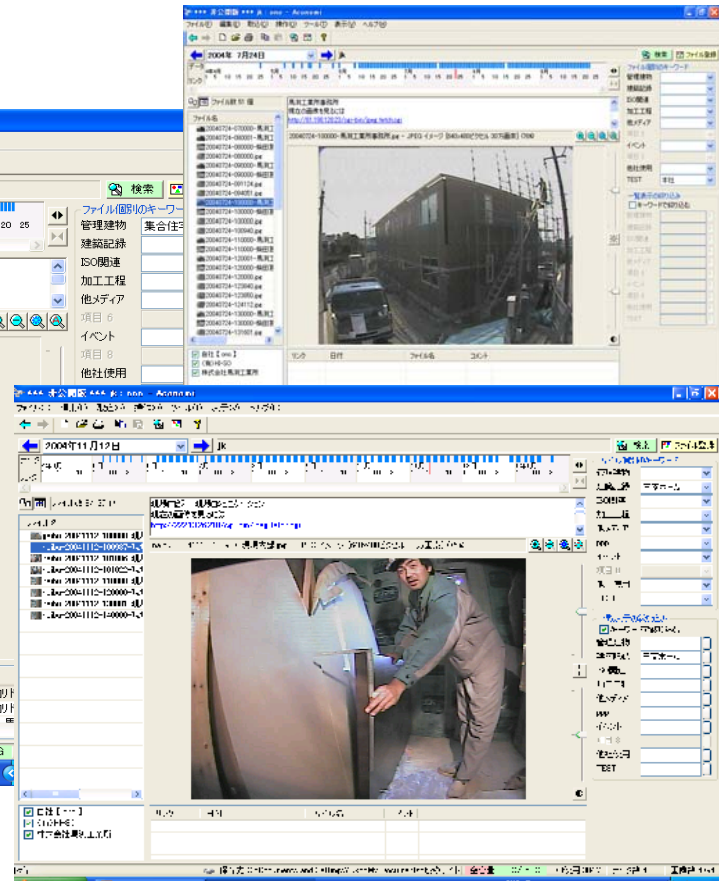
*** 非公開版 *** jk.aaa - Acoman
ファイル(F) 編集(E) 移動(G) 操作(O) ツール(T) 表示(V) ヘルプ(H)
2004年 7月24日
jk
検索
ファイル登録
ファイル個別のキーワード
管理建物
建築記録
ISO関連
加工工程
他メディア
イベント
他社使用
TEST
本社
一覧表示の絞り込み
キーワードで絞り込む
ファイル数 51 個
ファイル名
20040724-070000-馬渕工
20040724-080000-馬渕工
20040724-080000-解析
20040724-080000.jpg
20040724-090000-馬渕工
20040724-090000-解析
20040724-091124.jpg
20040724-094051.jpg
20040724-100000-馬渕工
20040724-100000-解析
20040724-100940.jpg
20040724-110000-馬渕工
20040724-110000-解析
20040724-120001-馬渕工
20040724-120000-解析
20040724-120000.jpg
20040724-123940.jpg
20040724-123950.jpg
20040724-124112.jpg
20040724-130000-馬渕工
20040724-130000-解析
20040724-131601.jpg
馬渕工業所事務所
現在の画像を見るには
20040724-100000-馬渕工業所事務所.jpg - JPEG イメージ
自社【 *** 】
IHI-SO
株式会社馬渕工業所
リンク
日付
ファイル名
コメント
検索
ファイル個別のキーワード
管理建物
集合住宅
建築記録
ISO関連
加工工程
他メディア
項目 6
イベント
項目 8
他社使用
20
25
*** 非公開版 *** jk.aaa - Acoman
2004年11月12日
jk
検索
ファイル登録
TEST